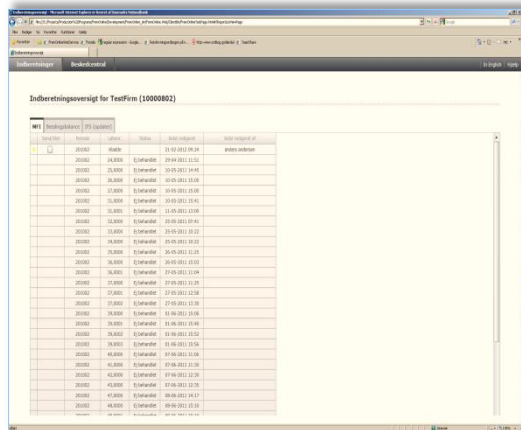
Indberetninger Beskedcentral

In English Hjælp

Indberetningsoversigt for TestFirm (10000802)

MFI | Betalingsbalance | IFS (opdater)

| Send/Slet | Periode | Løbenr | Status | Sidst redigeret | Sidst redigeret af |
|---|---|---|---|---|---|
| | 201202 | Aktuelle | | 21-02-2012 09:34 | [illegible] |
| | 201202 | 24,0000 | Ej behandlet | 29-04-2011 11:52 | |
| | 201202 | 25,0000 | Ej behandlet | 10-05-2011 14:45 | |
| | 201202 | 26,0000 | Ej behandlet | 10-05-2011 15:09 | |
| | 201202 | 27,0000 | Ej behandlet | 10-05-2011 15:09 | |
| | 201202 | 31,0000 | Ej behandlet | 10-05-2011 15:41 | |
| | 201202 | 31,0001 | Ej behandlet | 11-05-2011 13:06 | |
| | 201202 | 32,0000 | Ej behandlet | 25-05-2011 07:41 | |
| | 201202 | 33,0000 | Ej behandlet | 25-05-2011 10:22 | |
| | 201202 | 34,0000 | Ej behandlet | 25-05-2011 10:22 | |
| | 201202 | 35,0000 | Ej behandlet | 26-05-2011 11:29 | |
| | 201202 | 36,0000 | Ej behandlet | 26-05-2011 15:03 | |
| | 201202 | 36,0001 | Ej behandlet | 27-05-2011 11:04 | |
| | 201202 | 37,0000 | Ej behandlet | 27-05-2011 11:25 | |
| | 201202 | 37,0001 | Ej behandlet | 27-05-2011 12:58 | |
| | 201202 | 37,0002 | Ej behandlet | 27-05-2011 13:30 | |
| | 201202 | 38,0000 | Ej behandlet | 31-05-2011 15:06 | |
| | 201202 | 39,0001 | Ej behandlet | 31-05-2011 15:40 | |
| | 201202 | 39,0002 | Ej behandlet | 31-05-2011 15:52 | |
| | 201202 | 39,0003 | Ej behandlet | 31-05-2011 15:56 | |
| | 201202 | 40,0000 | Ej behandlet | 07-06-2011 11:16 | |
| | 201202 | 41,0000 | Ej behandlet | 07-06-2011 11:30 | |
| | 201202 | 42,0000 | Ej behandlet | 07-06-2011 12:35 | |
| | 201202 | 43,0000 | Ej behandlet | 07-06-2011 12:35 | |
| | 201202 | 47,0000 | Ej behandlet | 08-06-2011 14:17 | |
| | 201202 | 48,0000 | Ej behandlet | 09-06-2011 15:16 | |